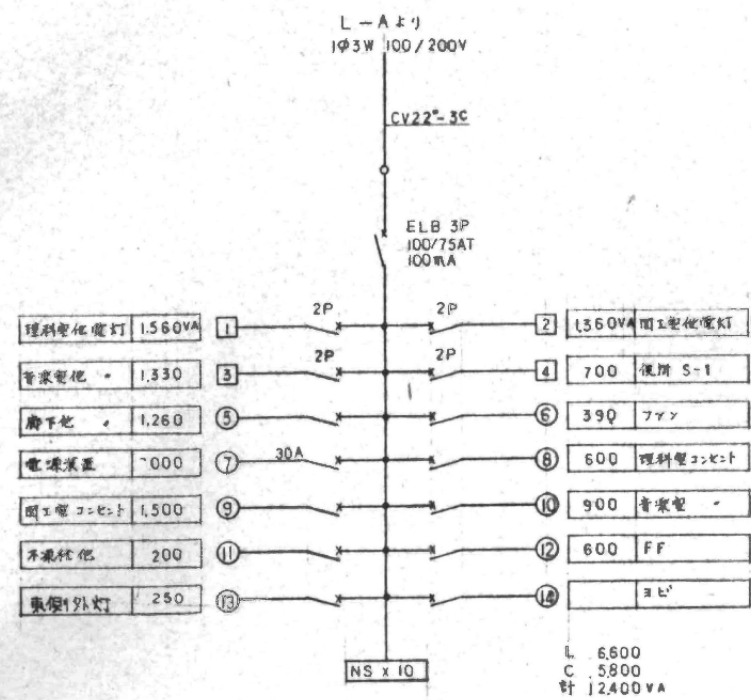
L − Aより
1φ3W 100/200V

CV22²-3C

ELB 3P
100/75AT
100mA

2P
2P

| 理科室他電灯 | 1,560VA |
|---|---|
| 音楽室他 〃 | 1,330 |
| 廊下他 〃 | 1,260 |
| 電源装置 | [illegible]000 |
| 図工室 コンセント | 1,500 |
| 準備室他 | 200 |
| 東側外灯 | 250 |

1
2P
3
5
7
30A
9
11
13

2
2P
4
6
8
10
12
14

| 1,560VA | 図工室他電灯 |
|---|---|
| 700 | 便所 S-1 |
| 390 | ファン |
| 600 | 理科室コンセント |
| 900 | 音楽室 〃 |
| 600 | FF |
| | ヨビ |

NS x 10

L 6,600
C 5,800
計 12,400VA